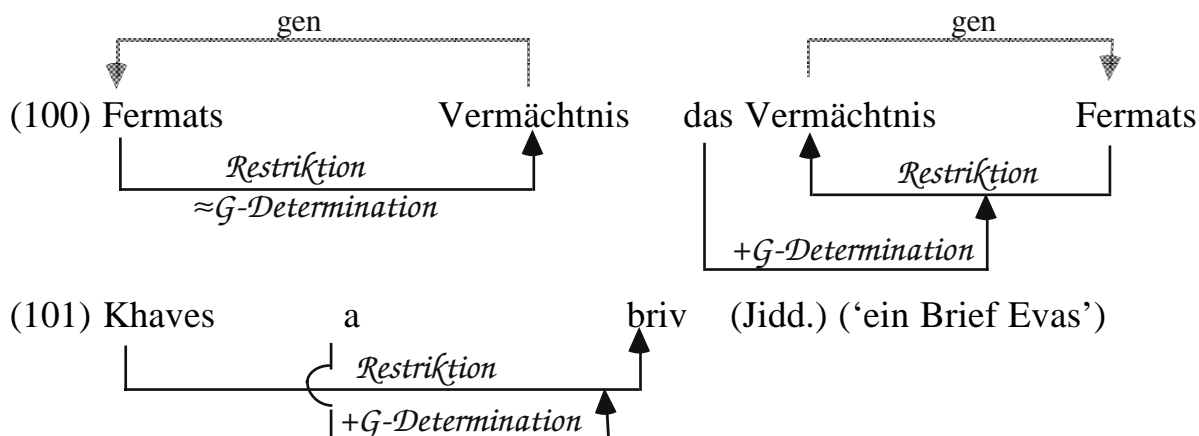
gen

(100) Fermats Vermächtnis

Restriktion

≈G-Determination

gen

das Vermächtnis Fermats

Restriktion

+G-Determination

(101) Khaves a briv (Jidd.) ('ein Brief Evas')

Restriktion

+G-Determination